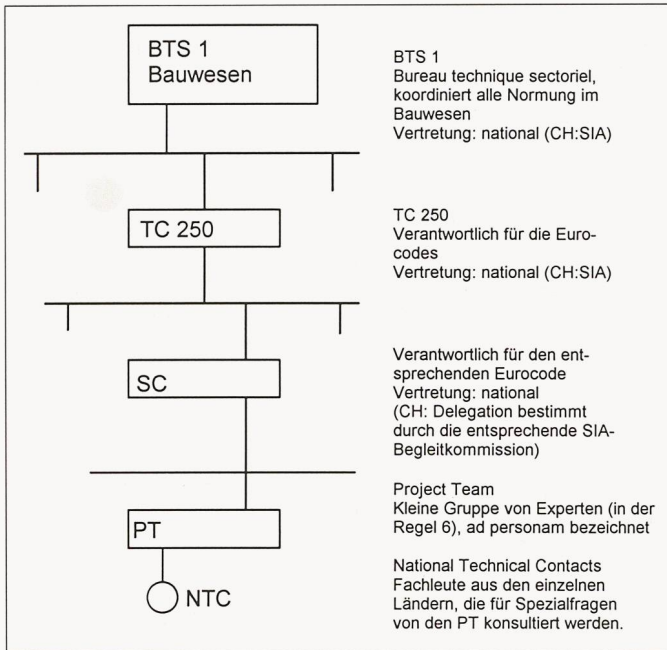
BTS 1
Bauwesen

BTS 1
Bureau technique sectoriel, koordiniert alle Normung im Bauwesen
Vertretung: national (CH:SIA)

TC 250

TC 250
Verantwortlich für die Eurocodes
Vertretung: national (CH:SIA)

SC

Verantwortlich für den entsprechenden Eurocode
Vertretung: national
(CH: Delegation bestimmt durch die entsprechende SIA-Begleitkommission)

PT

Project Team
Kleine Gruppe von Experten (in der Regel 6), ad personam bezeichnet

NTC

National Technical Contacts
Fachleute aus den einzelnen Ländern, die für Spezialfragen von den PT konsultiert werden.